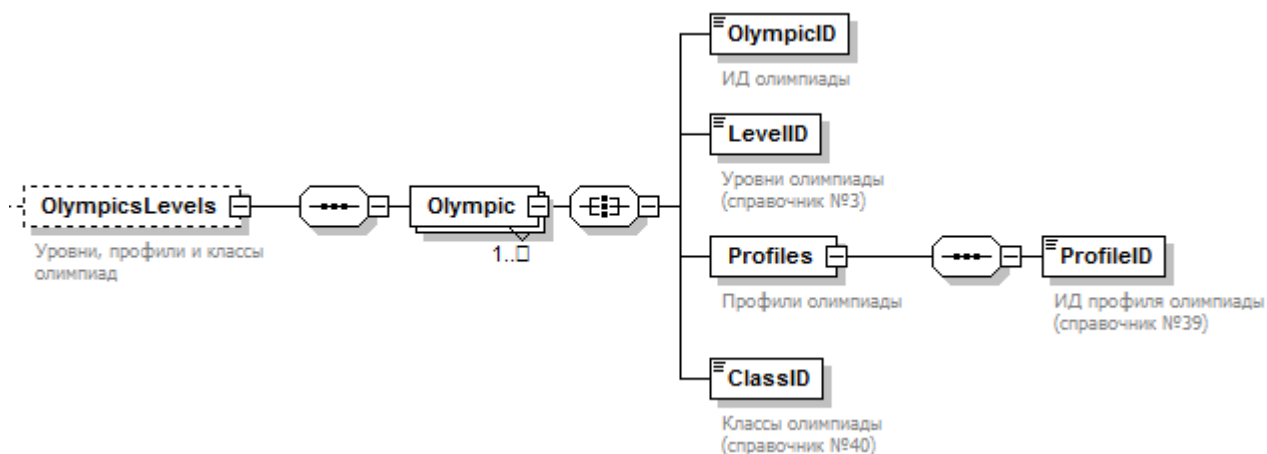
OlympicsLevels

Уровни, профили и классы олимпиад

Olympic

1..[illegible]

OlympicID

ИД олимпиады

LevelID

Уровни олимпиады (справочник №3)

Profiles

Профили олимпиады

ProfileID

ИД профиля олимпиады (справочник №39)

ClassID

Классы олимпиады (справочник №40)